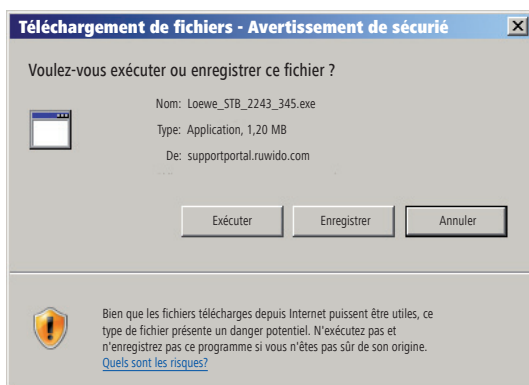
Téléchargement de fichiers - Avertissement de sécurié

Voulez-vous exécuter ou enregistrer ce fichier ?

Nom: Loewe_STB_2243_345.exe

Type: Application, 1,20 MB

De: supportportal.ruwido.com

Exécuter

Enregistrer

Annuler

Bien que les fichiers télécharges depuis Internet puissent être utiles, ce type de fichier présente un danger potentiel. N'exécutez pas et n'enregistrez pas ce programme si vous n'êtes pas sûr de son origine. Quels sont les risques?